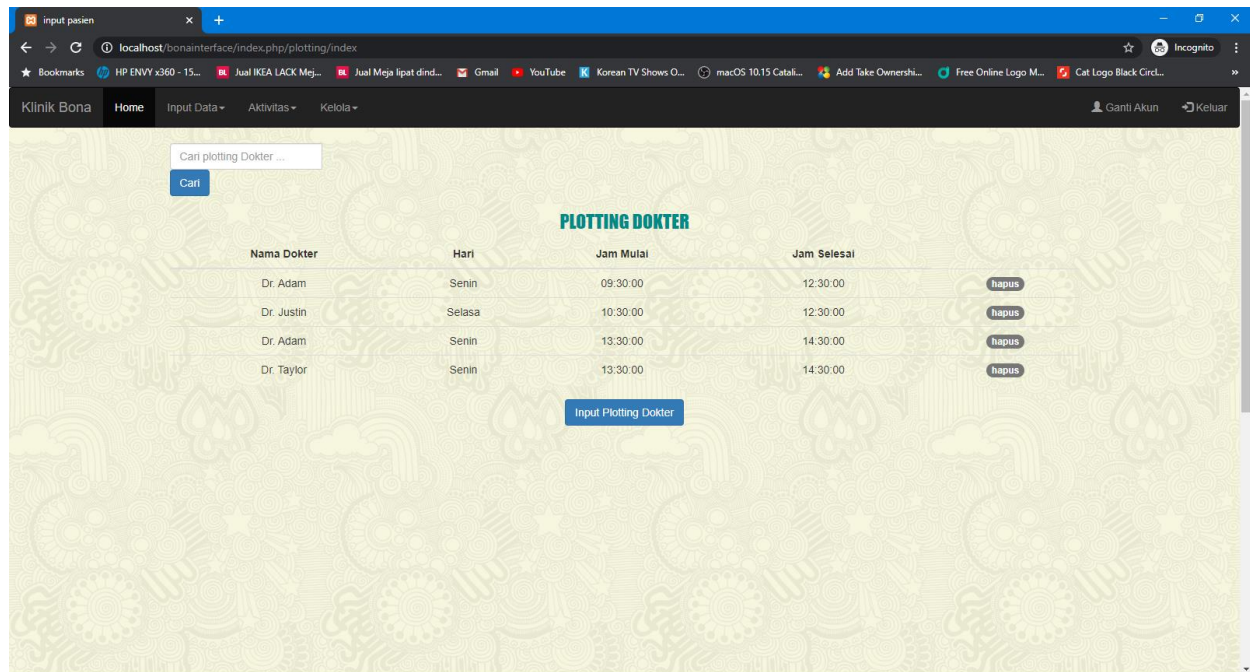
input pasien
×
+
localhost/bonainterface/index.php/plotting/index
Incognito
Bookmarks HP ENVY x360 - 15... Jual IKEA LACK Mej... Jual Meja lipat dind... Gmail YouTube Korean TV Shows O... macOS 10.15 Catali... Add Take Ownershi... Free Online Logo M... Cat Logo Black Circl...
Klinik Bona Home Input Data Aktivitas Kelola
Ganti Akun Keluar

Cari plotting Dokter ...
Cari

PLOTTING DOKTER

| Nama Dokter | Hari | Jam Mulai | Jam Selesai | |
|---|---|---|---|---|
| Dr. Adam | Senin | 09:30:00 | 12:30:00 | hapus |
| Dr. Justin | Selasa | 10:30:00 | 12:30:00 | hapus |
| Dr. Adam | Senin | 13:30:00 | 14:30:00 | hapus |
| Dr. Taylor | Senin | 13:30:00 | 14:30:00 | hapus |

Input Plotting Dokter